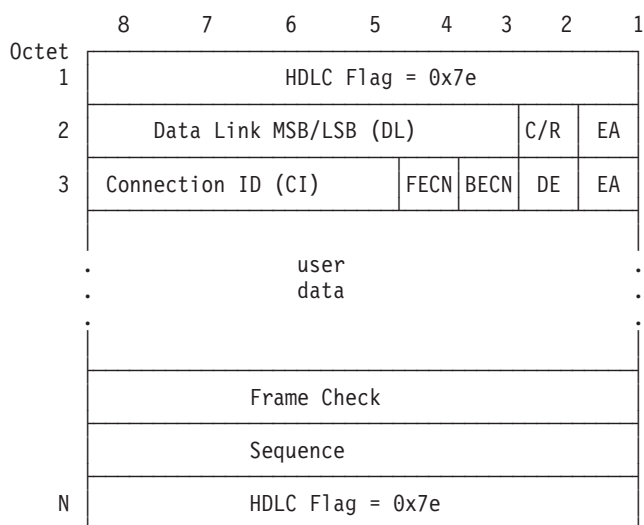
| Octet | 8 | 7 | 6 | 5 | 4 | 3 | 2 | 1 |
|---|---|---|---|---|---|---|---|---|
| 1 | HDLC Flag = 0x7e | | | | | | | |
| 2 | Data Link MSB/LSB (DL) | | | | | | C/R | EA |
| 3 | Connection ID (CI) | | | | FECN | BECN | DE | EA |
| . | user data | | | | | | | . |
| | Frame Check | | | | | | | |
| | Sequence | | | | | | | |
| N | HDLC Flag = 0x7e | | | | | | | |